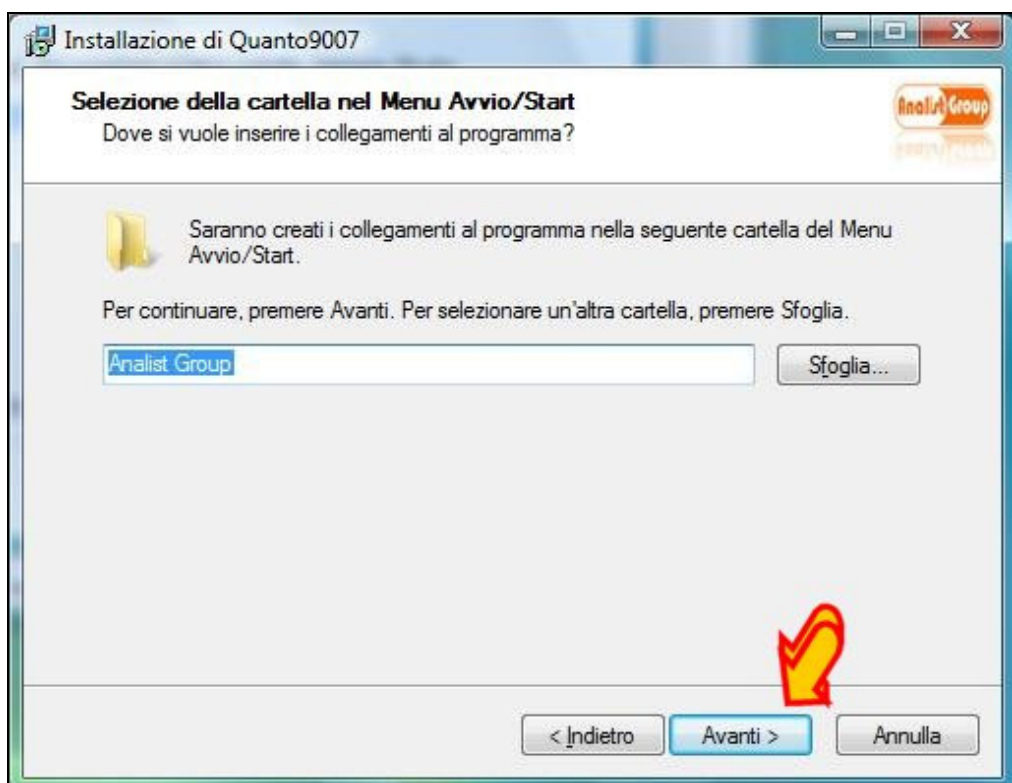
Installazione di Quanto9007

Selezione della cartella nel Menu Avvio/Start
Dove si vuole inserire i collegamenti al programma?

Analist Group

Saranno creati i collegamenti al programma nella seguente cartella del Menu Avvio/Start.

Per continuare, premere Avanti. Per selezionare un'altra cartella, premere Sfoglia.

Analist Group

Sfoglia...

< Indietro

Avanti >

Annulla